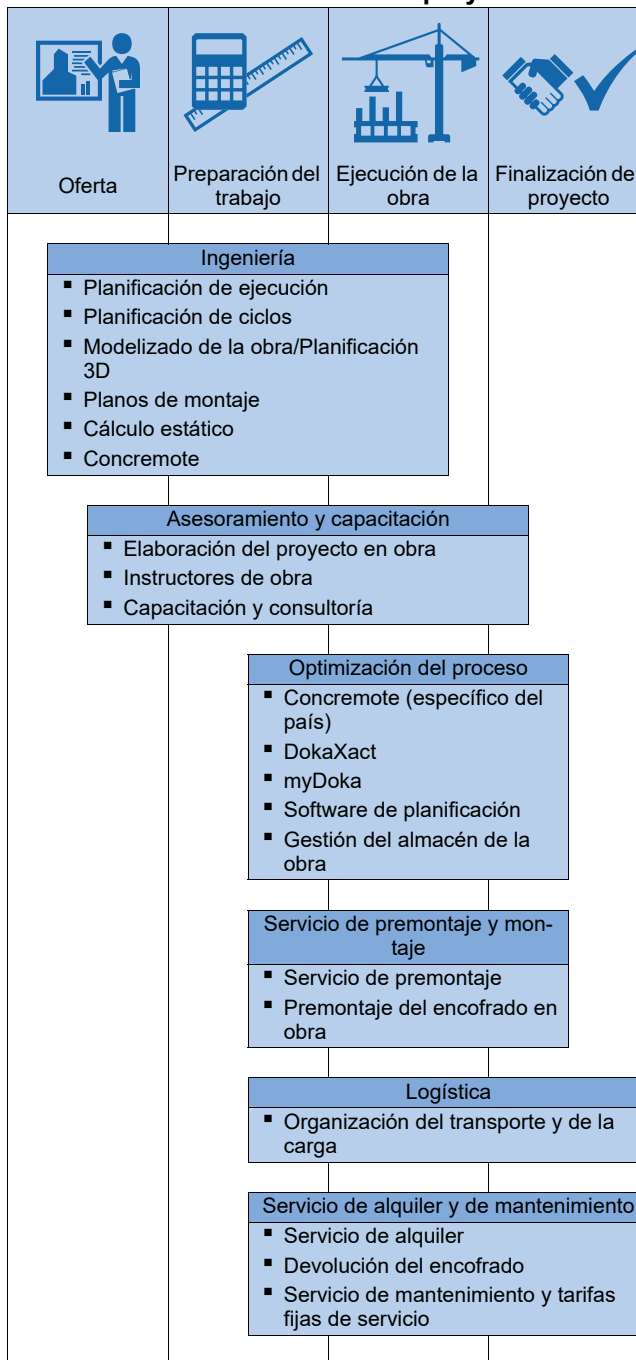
| Oferta | Preparación del trabajo | Ejecución de la obra | Finalización de proyecto |
|---|---|---|---|

Ingeniería
- Planificación de ejecución
- Planificación de ciclos
- Modelizado de la obra/Planificación 3D
- Planos de montaje
- Cálculo estático
- Concremote

Asesoramiento y capacitación
- Elaboración del proyecto en obra
- Instructores de obra
- Capacitación y consultoría

Optimización del proceso
- Concremote (específico del país)
- DokaXact
- myDoka
- Software de planificación
- Gestión del almacén de la obra

Servicio de premontaje y montaje
- Servicio de premontaje
- Premontaje del encofrado en obra

Logística
- Organización del transporte y de la carga

Servicio de alquiler y de mantenimiento
- Servicio de alquiler
- Devolución del encofrado
- Servicio de mantenimiento y tarifas fijas de servicio